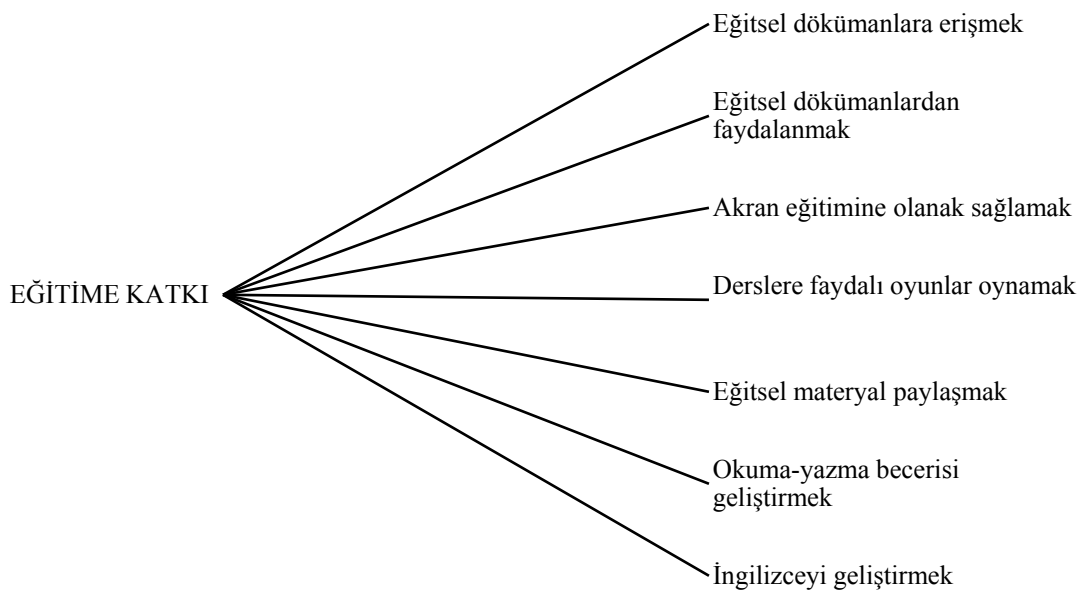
EĞİTİME KATKI

Eğitsel dökümanlara erişmek

Eğitsel dökümanlardan faydalanmak

Akran eğitimine olanak sağlamak

Derslere faydalı oyunlar oynamak

Eğitsel materyal paylaşmak

Okuma-yazma becerisi geliştirmek

İngilizceyi geliştirmek